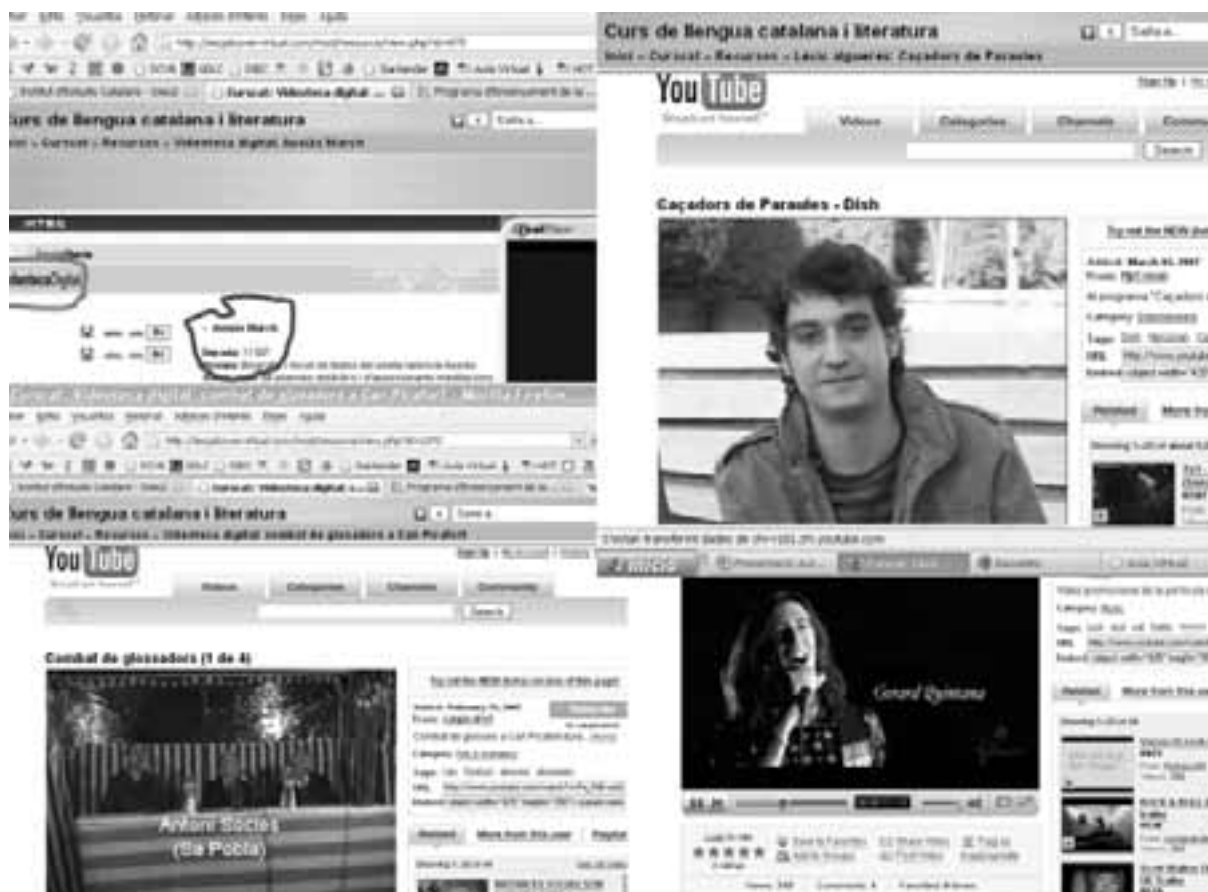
Curs de llengua catalana i literatura
Inici » Cursos » Recursos » Leció alguerès: Caçadors de Paradles
YouTube
Videos Categories Channels
Search
Caçadors de Paradles - Dish

Curs de llengua catalana i literatura
Inici » Cursos » Recursos » Videoteca digital: Ausiàs March
Ausiàs March

Curs de llengua catalana i literatura
YouTube
Videos Categories Channels Community
Search
Combat de glossadors (1 de 4)
Antoni Socies
(Sa Pobla)

Gerard Quintana
Related More from this user